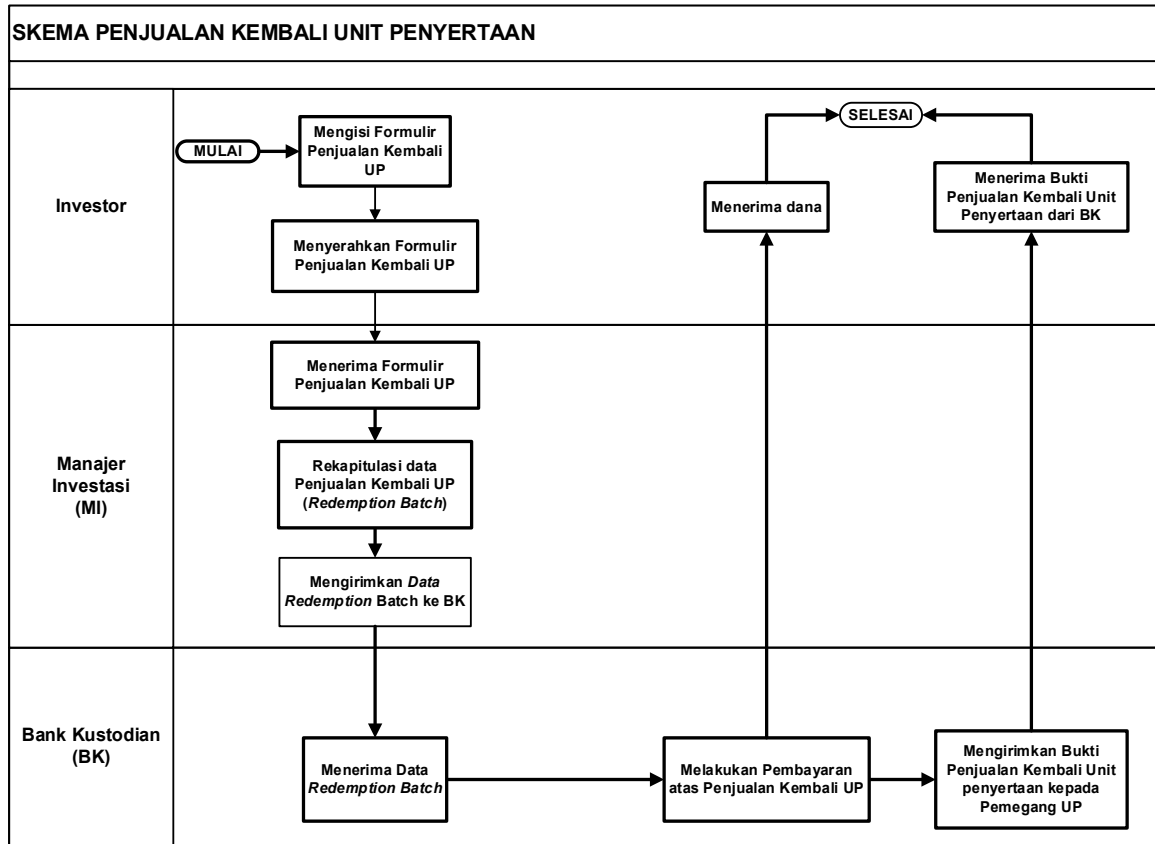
SKEMA PENJUALAN KEMBALI UNIT PENYERTAAN

Investor

MULAI

Mengisi Formulir Penjualan Kembali UP

Menyerahkan Formulir Penjualan Kembali UP

Menerima dana

SELESAI

Menerima Bukti Penjualan Kembali Unit Penyertaan dari BK

Manajer Investasi (MI)

Menerima Formulir Penjualan Kembali UP

Rekapitulasi data Penjualan Kembali UP (*Redemption Batch*)

Mengirimkan *Data Redemption* Batch ke BK

Bank Kustodian (BK)

Menerima Data *Redemption Batch*

Melakukan Pembayaran atas Penjualan Kembali UP

Mengirimkan Bukti Penjualan Kembali Unit penyertaan kepada Pemegang UP